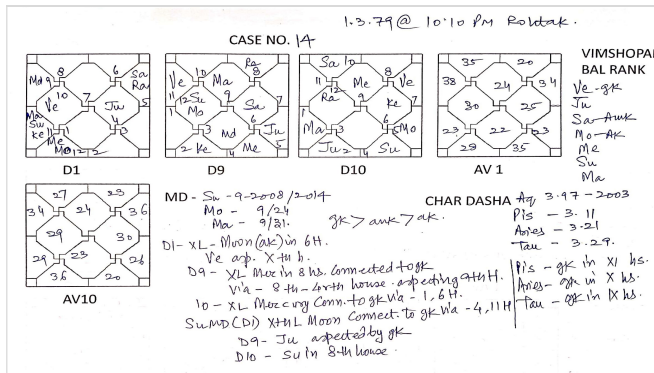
1.3.79 @ 10'10 PM Rohtak.

CASE NO. 14

VIMSHOPA BAL RANK

Ve - gk
Ju
Sa - Amk
Mo - AK
Me
Su
Ma

Ma 9 8 6 Sa Ra
Ve 10 7 Ju
Su Ke 11 4 Me Mo 12 2
D1

Ve 10 Ma Ra 9 8
11 12 Su Mo Sa
Md Ju 6 2 Ke 4 Me 5
D9

Sa 10 Me 8 Ve 11 12 Ra 9 Ke 7
Ma 3 6 Mo Ju 4 Su 5
D10

35 20 38 24 34 30 25 23 22 23 29 35
AV 1

27 23 34 24 36 30 26 29 23 26 36 20
AV10

MD - Su - 9-2008 / 2014
Mo - 9/24
Ma - 9/31.
gk > amk > ak.

D1 - XL - Moon (ak) in 6H.
Ve ap. X th h.
D9 - XL Mo in 8 hs. Connected to gk
Ve - 8 th - 4 th house aspecting 4th H.
10 - XL Mercury Conn. to gk Ve - 1, 6 H.
Su MD (D1) XthL Moon Connect to gk Ve - 4, 11 H
D9 - Ju aspected by gk
D10 - Su In 8 th house.

CHAR DASHA Aq 3.97 - 2003
Pis - 3. 11
Aries - 3. 21
Tau - 3. 29.

Pis - gk in XI hs.
Aries - gk in X hs.
Tau - gk in IX hs.